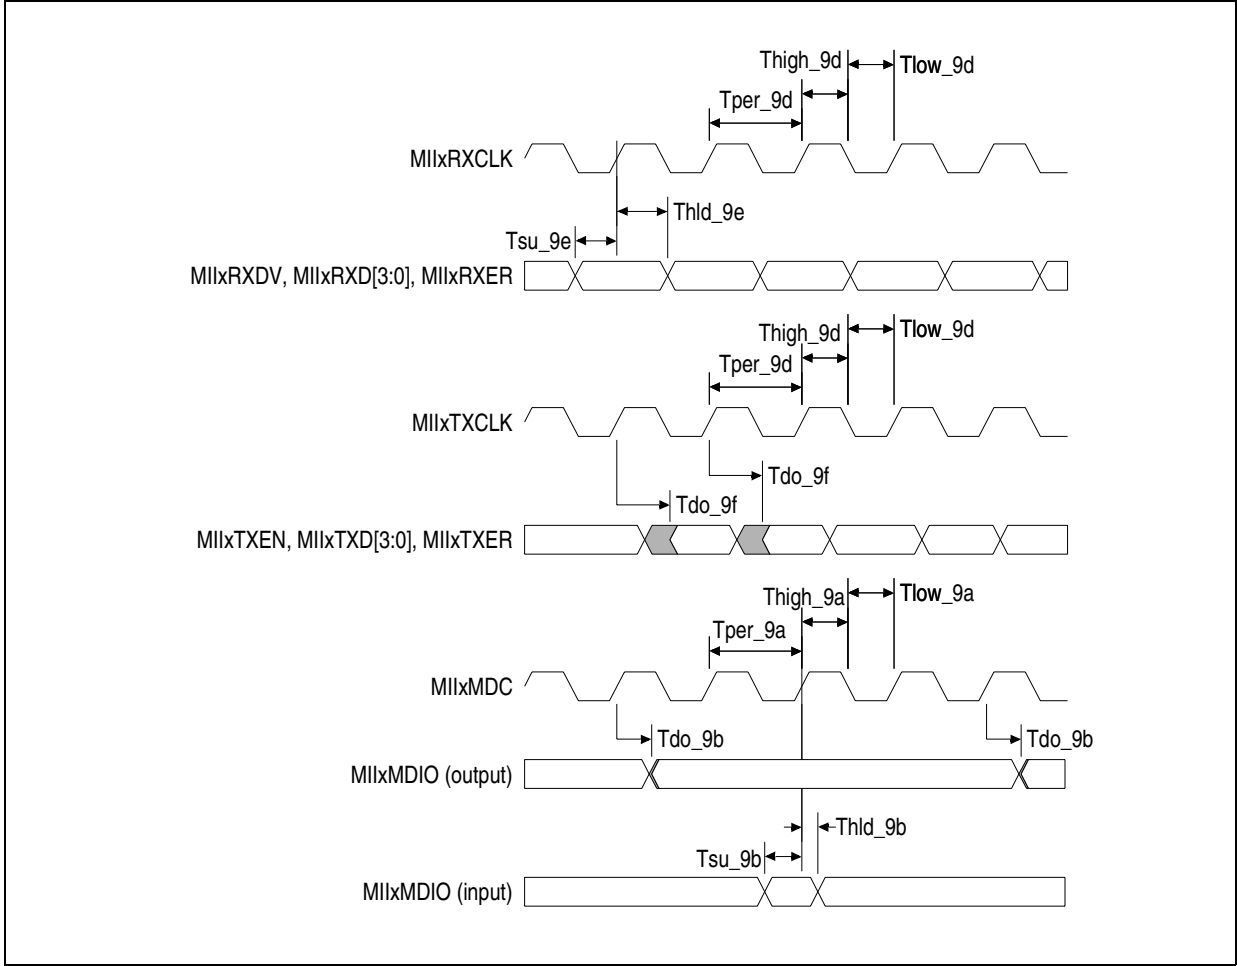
Thigh_9d
Tlow_9d
Tper_9d
MIIxRXCLK
Thld_9e
Tsu_9e
MIIxRXDV, MIIxRXD[3:0], MIIxRXER
Thigh_9d
Tlow_9d
Tper_9d
MIIxTXCLK
Tdo_9f
Tdo_9f
MIIxTXEN, MIIxTXD[3:0], MIIxTXER
Thigh_9a
Tlow_9a
Tper_9a
MIIxMDC
Tdo_9b
Tdo_9b
MIIxMDIO (output)
Thld_9b
Tsu_9b
MIIxMDIO (input)